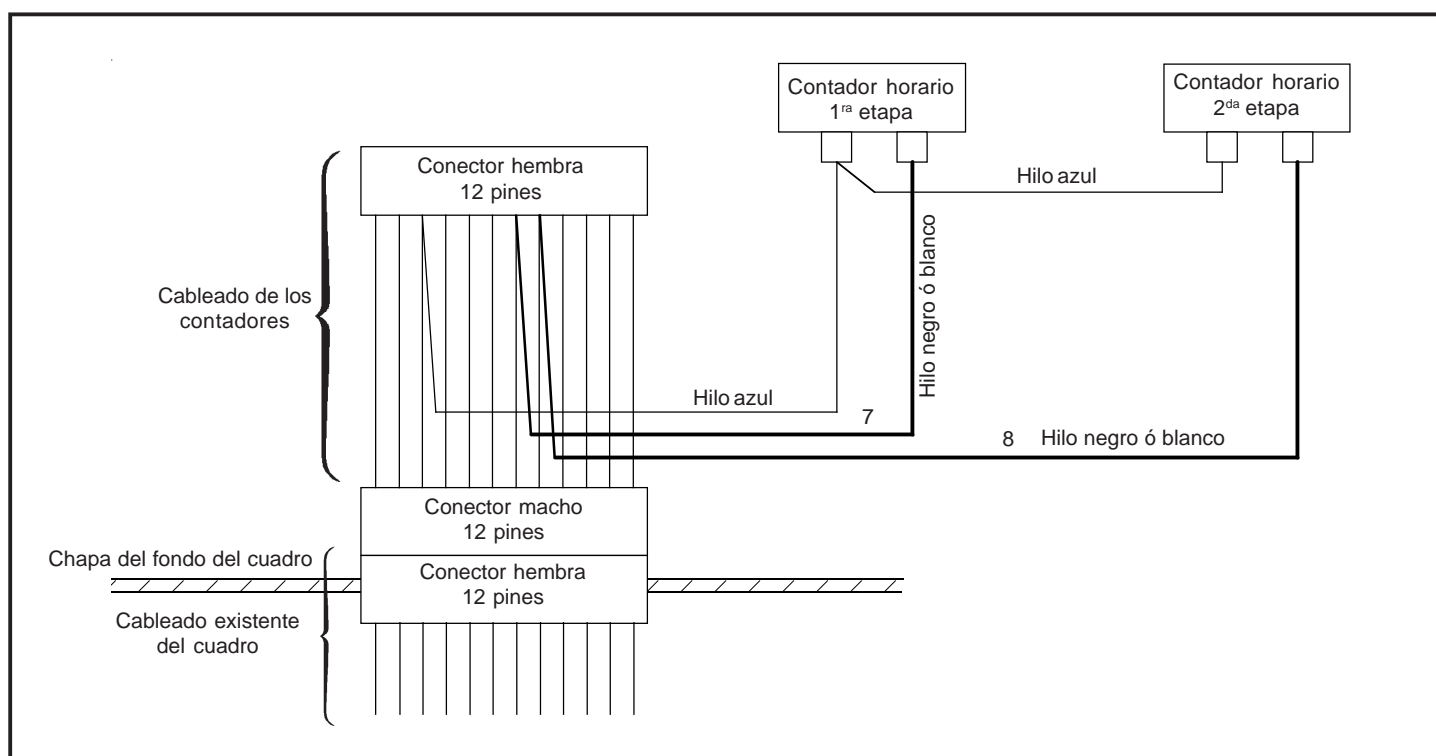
Contador horario
1$^{ra}$ etapa

Contador horario
2$^{da}$ etapa

Conector hembra
12 pines

Hilo azul

Hilo negro ó blanco

Cableado de los contadores

Hilo azul

7

8 Hilo negro ó blanco

Conector macho
12 pines

Chapa del fondo del cuadro

Conector hembra
12 pines

Cableado existente del cuadro